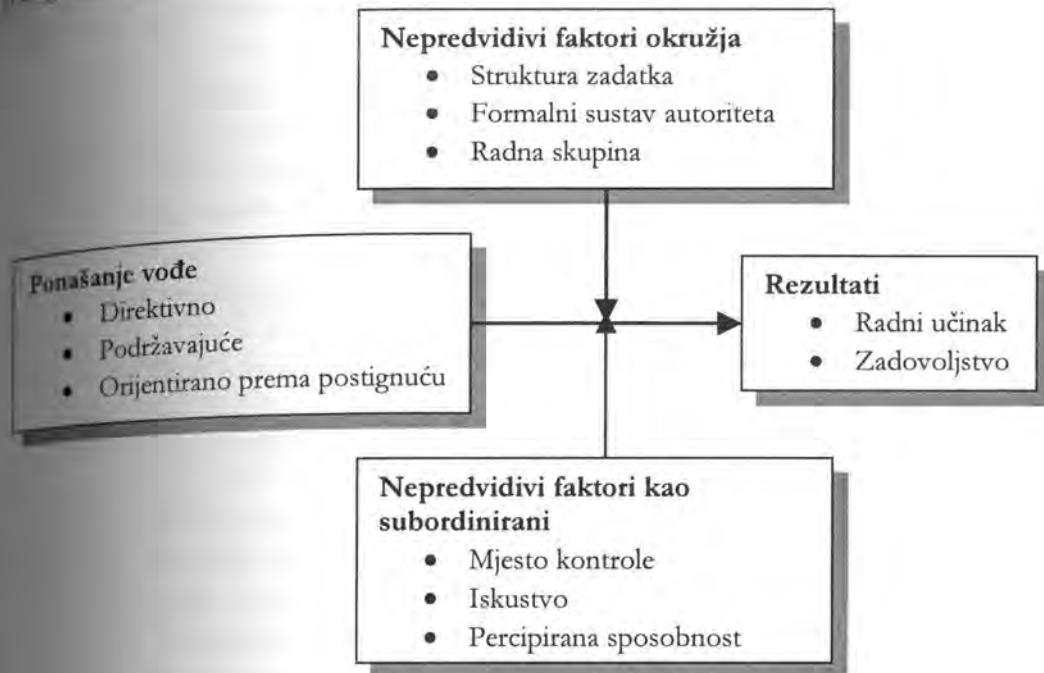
Nepredvidivi faktori okružja
- Struktura zadatka
- Formalni sustav autoriteta
- Radna skupina

Ponašanje vođe
- Direktivno
- Podržavajuće
- Orijentirano prema postignuću

Rezultati
- Radni učinak
- Zadovoljstvo

Nepredvidivi faktori kao subordinirani
- Mjesto kontrole
- Iskustvo
- Percipirana sposobnost